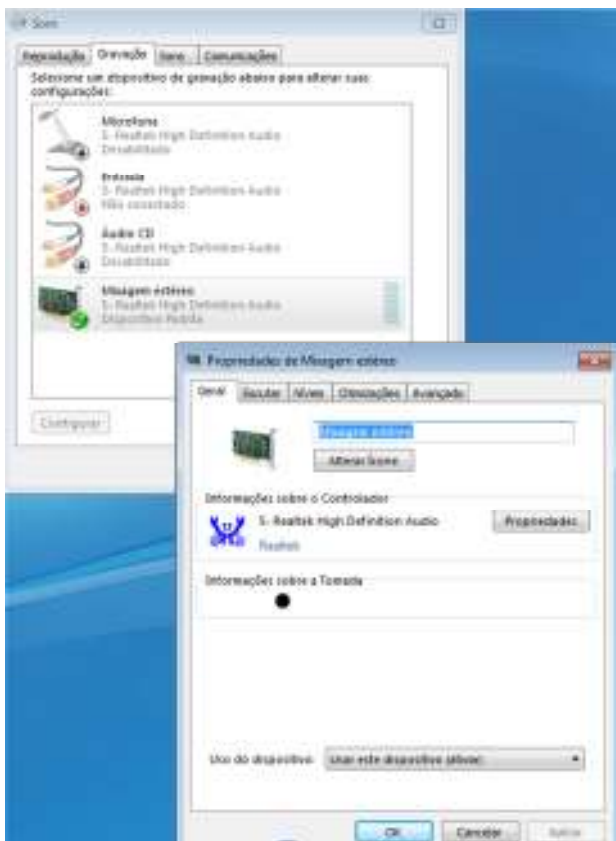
Som

Reprodução | Gravação | Sons | Comunicações

Selecione um dispositivo de gravação abaixo para alterar suas configurações:

Microfone
5- Realtek High Definition Audio
Desabilitado

Entrada
5- Realtek High Definition Audio
Não conectado

Áudio CD
5- Realtek High Definition Audio
Desabilitado

Mixagem estéreo
5- Realtek High Definition Audio
Dispositivo Padrão

Configurar

Propriedades de Mixagem estéreo

Geral | Escutar | Níveis | Otimizações | Avançado

Mixagem estéreo

Alterar Ícone

Informações sobre o Controlador

5- Realtek High Definition Audio

Realtek

Propriedades

Informações sobre a Tomada

Uso do dispositivo: Usar este dispositivo (ativar)

OK | Cancelar | Aplicar